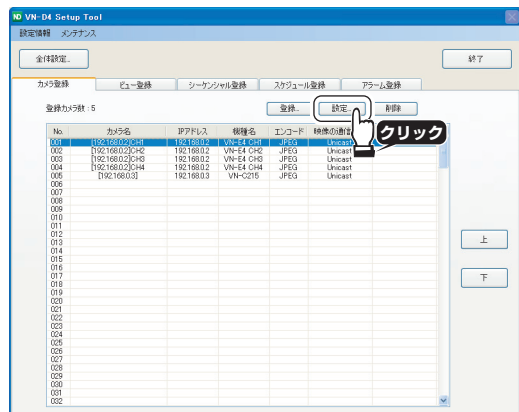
VN-D4 Setup Tool

設定情報 メンテナンス

全体設定..

終了

カメラ登録 ビュー登録 シーケンシャル登録 スケジュール登録 アラーム登録

登録カメラ数：5

登録.. 設定.. 削除

クリック

| No. | カメラ名 | IPアドレス | 機種名 | エンコード | 映像の通信 |
|---|---|---|---|---|---|
| 001 | [192.168.0.2]CH1 | 192.168.0.2 | VN-E4 CH1 | JPEG | Unicast |
| 002 | [192.168.0.2]CH2 | 192.168.0.2 | VN-E4 CH2 | JPEG | Unicast |
| 003 | [192.168.0.2]CH3 | 192.168.0.2 | VN-E4 CH3 | JPEG | Unicast |
| 004 | [192.168.0.2]CH4 | 192.168.0.2 | VN-E4 CH4 | JPEG | Unicast |
| 005 | [192.168.0.3] | 192.168.0.3 | VN-C215 | JPEG | Unicast |
| 006 | | | | | |
| 007 | | | | | |
| 008 | | | | | |
| 009 | | | | | |
| 010 | | | | | |
| 011 | | | | | |
| 012 | | | | | |
| 013 | | | | | |
| 014 | | | | | |
| 015 | | | | | |
| 016 | | | | | |
| 017 | | | | | |
| 018 | | | | | |
| 019 | | | | | |
| 020 | | | | | |
| 021 | | | | | |
| 022 | | | | | |
| 023 | | | | | |
| 024 | | | | | |
| 025 | | | | | |
| 026 | | | | | |
| 027 | | | | | |
| 028 | | | | | |
| 029 | | | | | |
| 030 | | | | | |
| 031 | | | | | |
| 032 | | | | | |

上

下